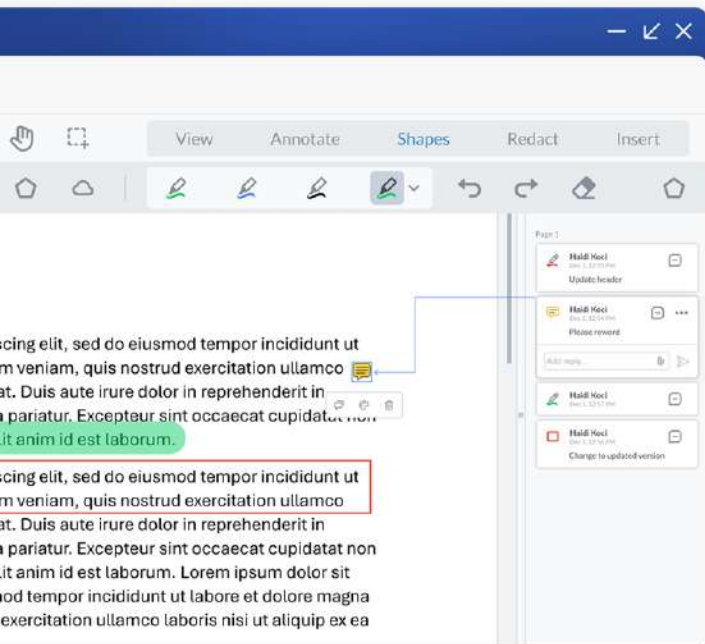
View Annotate Shapes Redact Insert

scing elit, sed do eiusmod tempor incididunt ut m veniam, quis nostrud exercitation ullamco at. Duis aute irure dolor in reprehenderit in a pariatur. Excepteur sint occaecat cupidatat non it anim id est laborum.

scing elit, sed do eiusmod tempor incididunt ut m veniam, quis nostrud exercitation ullamco at. Duis aute irure dolor in reprehenderit in a pariatur. Excepteur sint occaecat cupidatat non it anim id est laborum. Lorem ipsum dolor sit nod tempor incididunt ut labore et dolore magna exercitation ullamco laboris nisi ut aliquip ex ea

Page 1

Haidi Keci
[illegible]
Update header

Haidi Keci
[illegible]
Please reword

Add reply...

Haidi Keci
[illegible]

Haidi Keci
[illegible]
Change to updated version